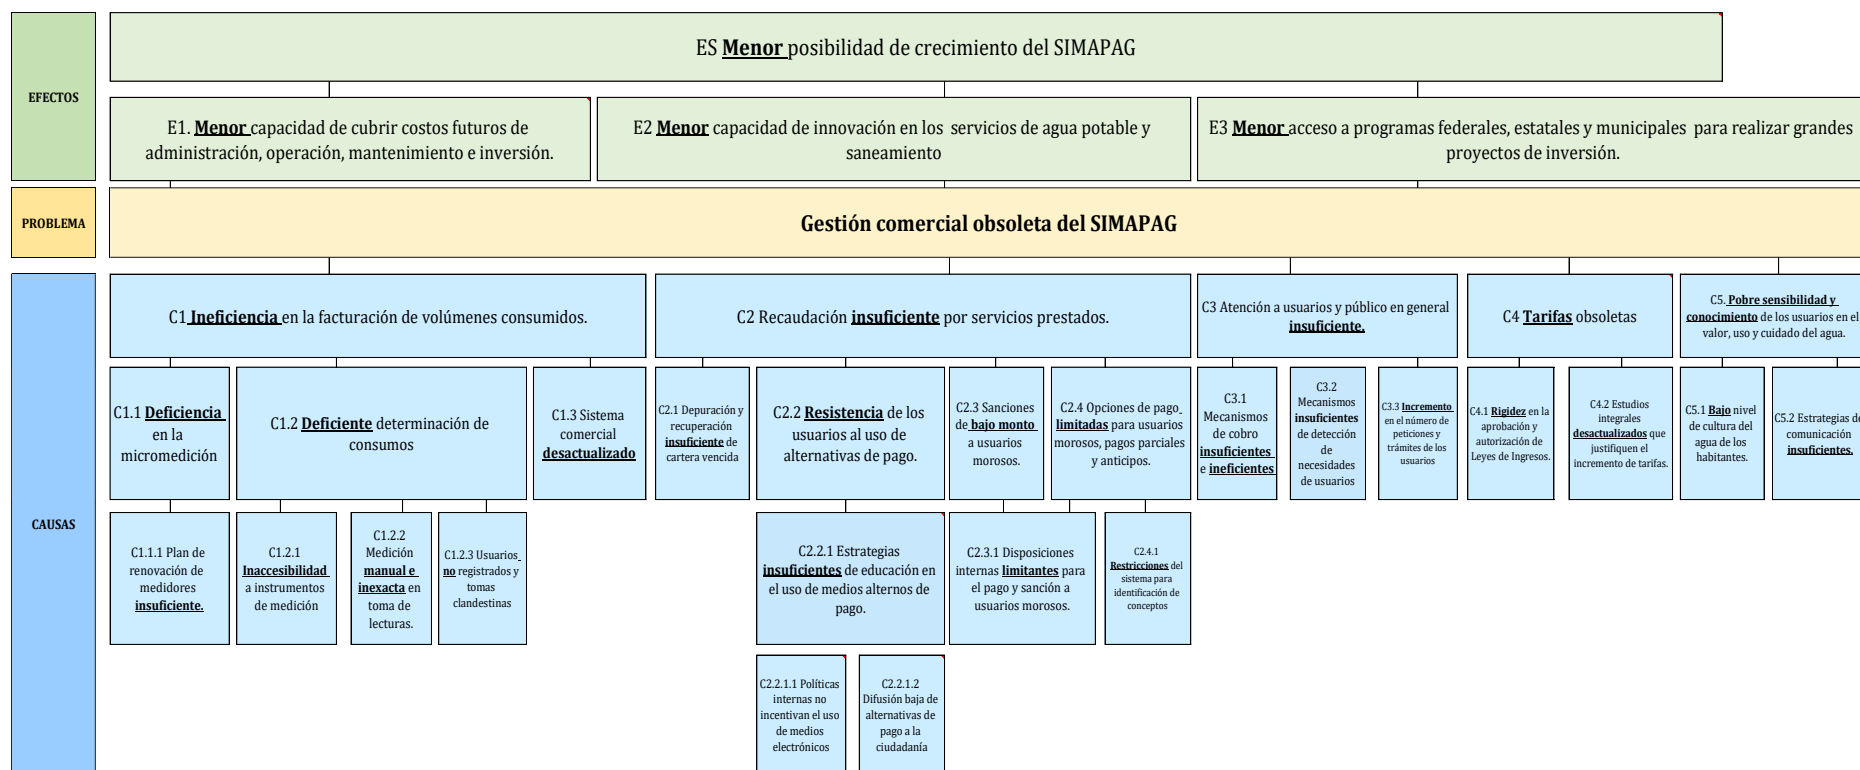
EFECTOS

ES Menor posibilidad de crecimiento del SIMAPAG

E1. Menor capacidad de cubrir costos futuros de administración, operación, mantenimiento e inversión.

E2 Menor capacidad de innovación en los servicios de agua potable y saneamiento

E3 Menor acceso a programas federales, estatales y municipales para realizar grandes proyectos de inversión.

PROBLEMA

Gestión comercial obsoleta del SIMAPAG

CAUSAS

C1 Ineficiencia en la facturación de volúmenes consumidos.

C2 Recaudación insuficiente por servicios prestados.

C3 Atención a usuarios y público en general insuficiente.

C4 Tarifas obsoletas

C5. Pobre sensibilidad y conocimiento de los usuarios en el valor, uso y cuidado del agua.

C1.1 Deficiencia en la micromedición

C1.2 Deficiente determinación de consumos

C1.3 Sistema comercial desactualizado

C2.1 Depuración y recuperación insuficiente de cartera vencida

C2.2 Resistencia de los usuarios al uso de alternativas de pago.

C2.3 Sanciones de bajo monto a usuarios morosos.

C2.4 Opciones de pago limitadas para usuarios morosos, pagos parciales y anticipos.

C3.1 Mecanismos de cobro insuficientes e ineficientes

C3.2 Mecanismos insuficientes de detección de necesidades de usuarios

C3.3 Incremento en el número de peticiones y trámites de los usuarios

C4.1 Rigidez en la aprobación y autorización de Leyes de Ingresos.

C4.2 Estudios integrales desactualizados que justifiquen el incremento de tarifas.

C5.1 Bajo nivel de cultura del agua de los habitantes.

C5.2 Estrategias de comunicación insuficientes.

C1.1.1 Plan de renovación de medidores insuficiente.

C1.2.1 Inaccesibilidad a instrumentos de medición

C1.2.2 Medición manual e inexacta en toma de lecturas.

C1.2.3 Usuarios no registrados y tomas clandestinas

C2.2.1 Estrategias insuficientes de educación en el uso de medios alternos de pago.

C2.3.1 Disposiciones internas limitantes para el pago y sanción a usuarios morosos.

C2.4.1 Restricciones del sistema para identificación de conceptos

C2.2.1.1 Políticas internas no incentivan el uso de medios electrónicos

C2.2.1.2 Difusión baja de alternativas de pago a la ciudadanía